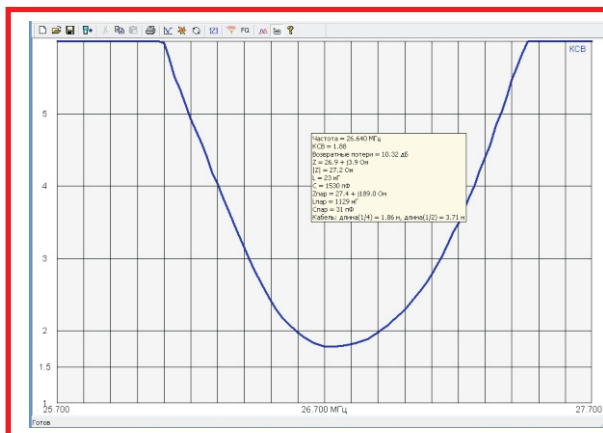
|Z| FQ
КСВ
5
4
3
2
1.5
1
25.700
26.700 МГц
27.700
Готов

Частота = 26.640 МГц
КСВ = 1.88
Возвратные потери = 10.32 дБ
Z = 26.9 + j3.9 Ом
|Z| = 27.2 Ом
L = 23 нГ
C = 1530 пФ
Zпар = 27.4 + j189.0 Ом
Lпар = 1129 нГ
Cпар = 31 пФ
Кабель: длина(1/4) = 1.86 м, длина(1/2) = 3.71 м